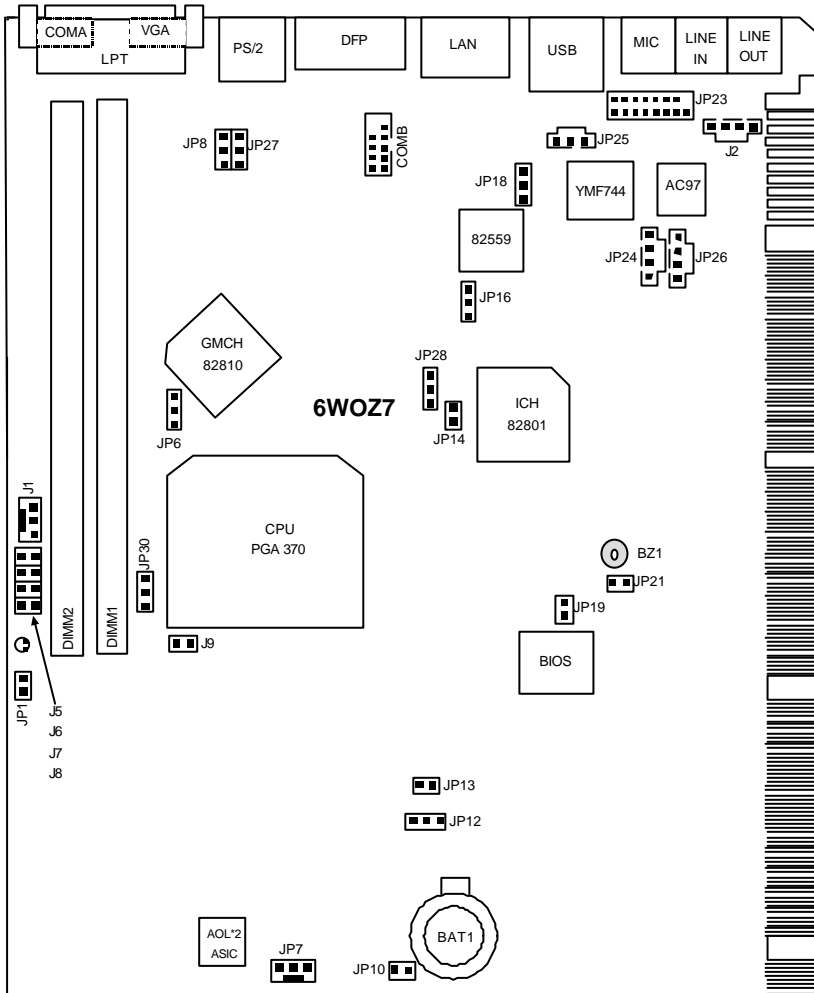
COMA
VGA
LPT
PS/2
DFP
LAN
USB
MIC
LINE IN
LINE OUT
JP23
JP25
J2
JP8
JP27
COMB
JP18
YMF744
AC97
82559
JP24
JP26
JP16
GMCH
82810
JP28
ICH
82801
6WOZ7
JP14
JP6
J1
CPU
PGA 370
JP30
BZ1
JP21
JP19
DIMM2
DIMM1
J9
BIOS
JP1
J5
J6
J7
J8
JP13
JP12
AOL*2
ASIC
BAT1
JP7
JP10